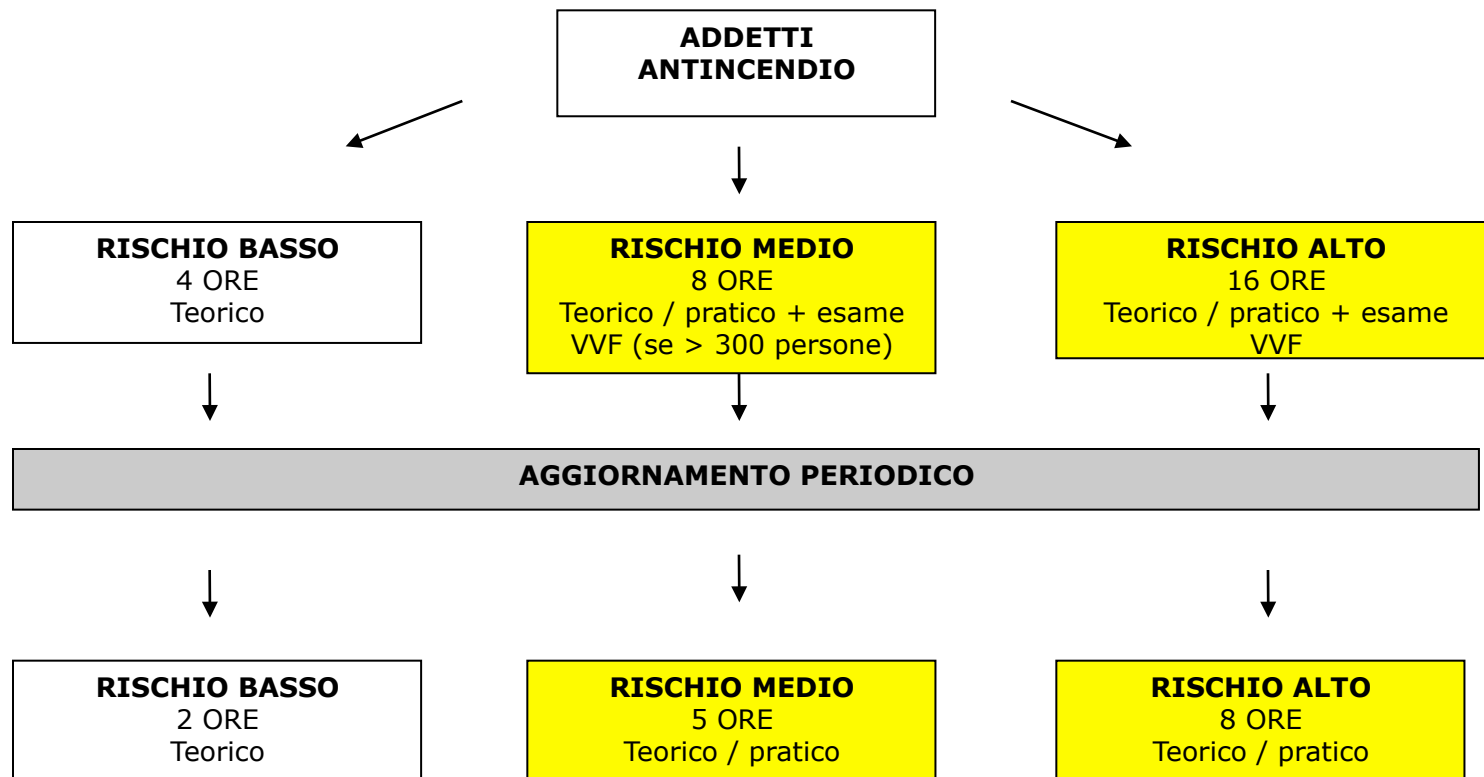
ADDETTI ANTINCENDIO

RISCHIO BASSO
4 ORE
Teorico

RISCHIO MEDIO
8 ORE
Teorico / pratico + esame VVF (se > 300 persone)

RISCHIO ALTO
16 ORE
Teorico / pratico + esame VVF

AGGIORNAMENTO PERIODICO

RISCHIO BASSO
2 ORE
Teorico

RISCHIO MEDIO
5 ORE
Teorico / pratico

RISCHIO ALTO
8 ORE
Teorico / pratico